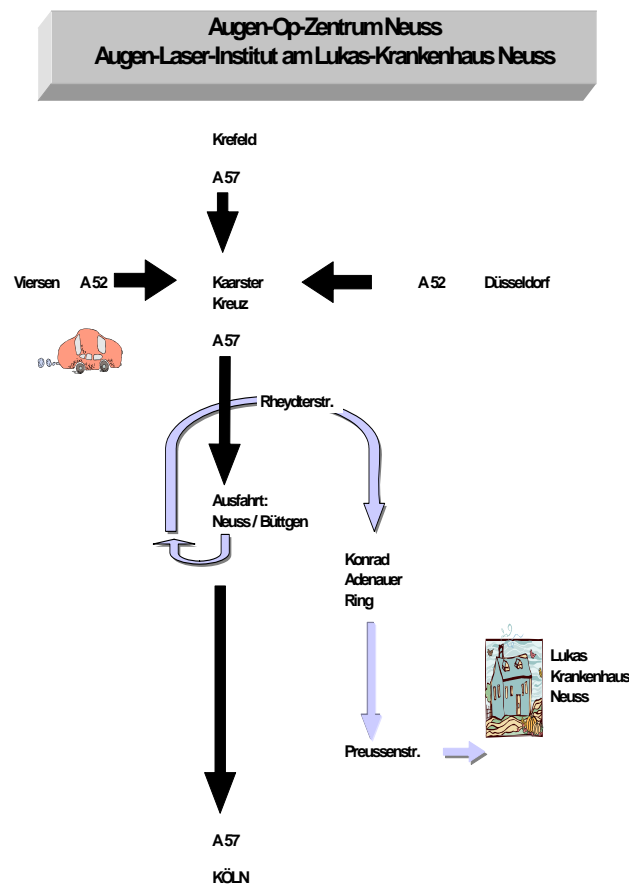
Augen-Op-Zentrum Neuss
Augen-Laser-Institut am Lukas-Krankenhaus Neuss

Krefeld

A 57

Viersen A 52

Kaarster Kreuz

A 52 Düsseldorf

A 57

Rheydterstr.

Ausfahrt: Neuss / Büttgen

Konrad Adenauer Ring

Lukas Krankenhaus Neuss

Preussenstr.

A 57

KÖLN